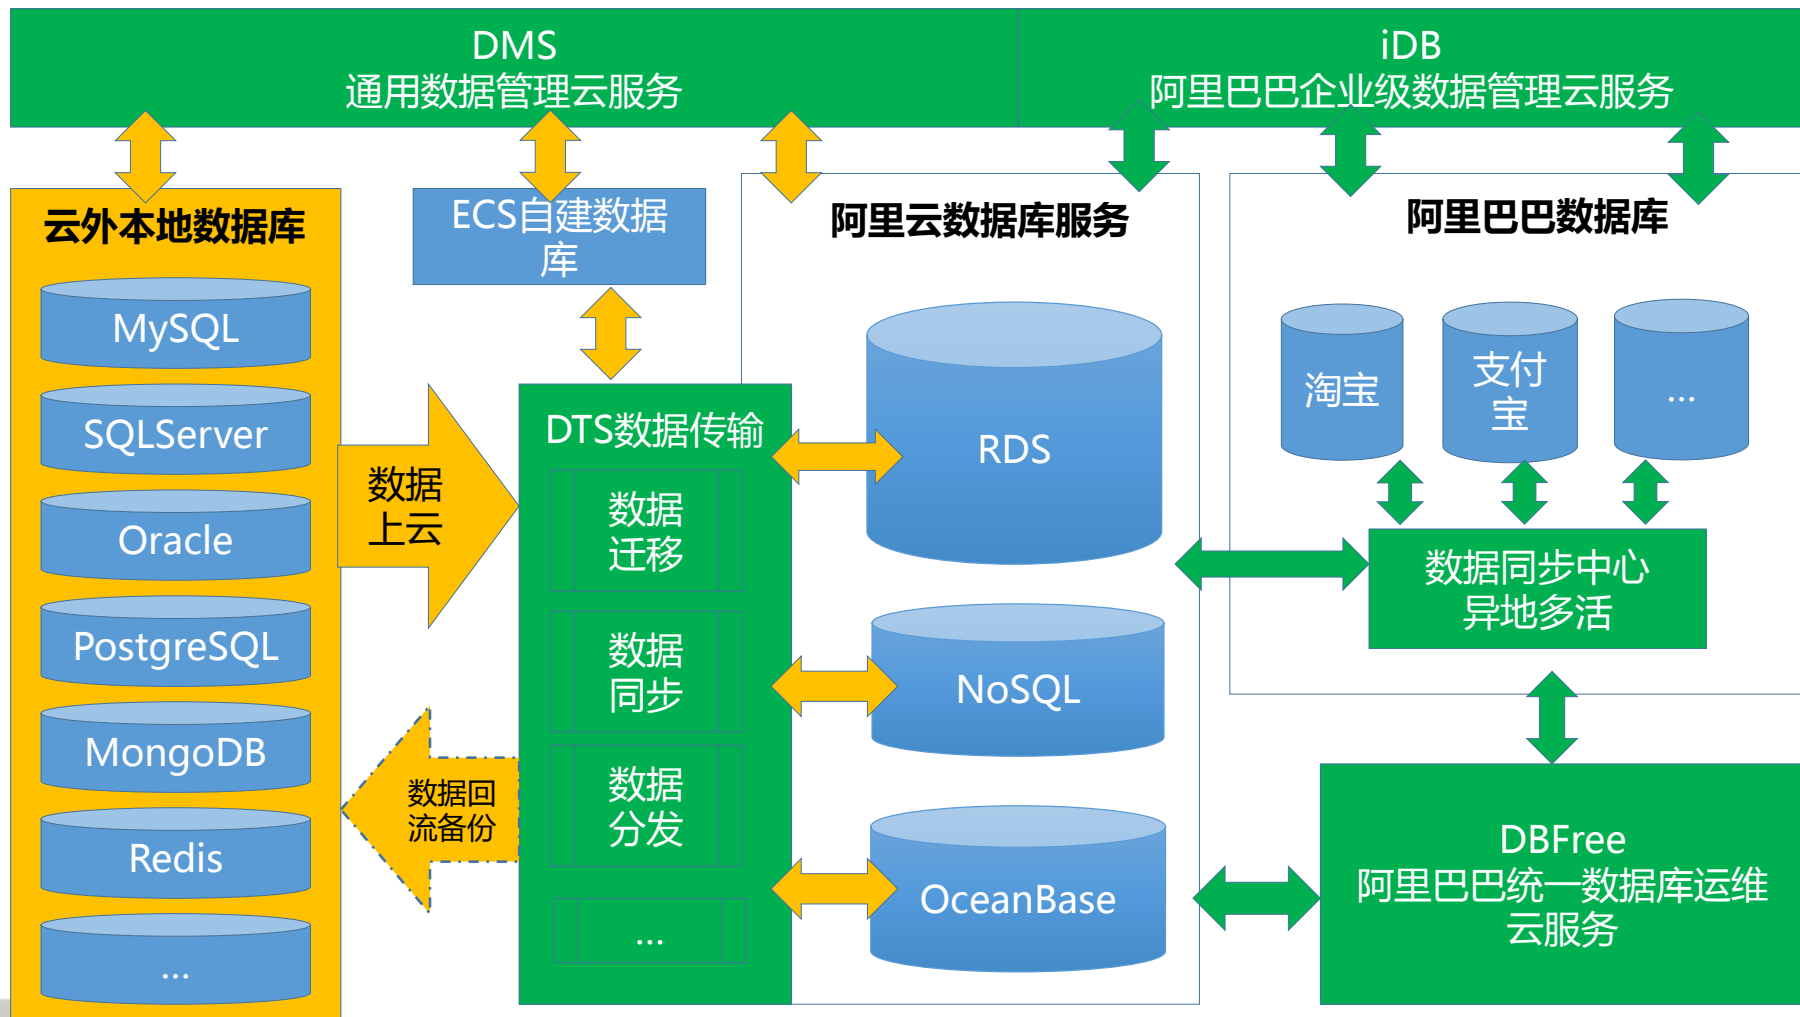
DMS
通用数据管理云服务

iDB
阿里巴巴企业级数据管理云服务

云外本地数据库

MySQL

SQLServer

Oracle

PostgreSQL

MongoDB

Redis

...

ECS自建数据库

数据上云

数据回流备份

DTS数据传输

数据迁移

数据同步

数据分发

...

阿里云数据库服务

RDS

NoSQL

OceanBase

阿里巴巴数据库

淘宝

支付宝

...

数据同步中心
异地多活

DBFree
阿里巴巴统一数据库运维云服务